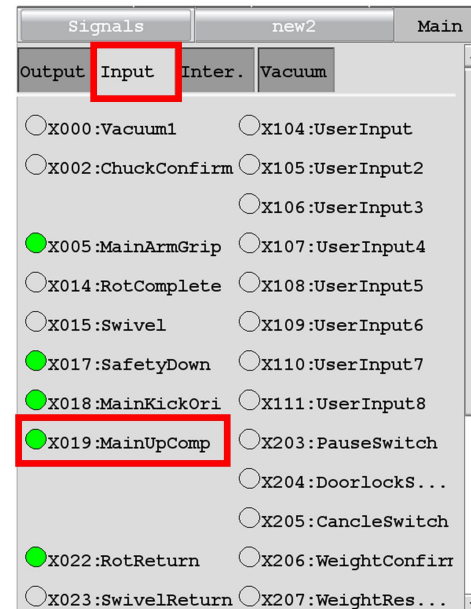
Signals | new2 | Main

Output | Input | Inter. | Vacuum

X000:Vacuum1
X002:ChuckConfirm
X005:MainArmGrip
X014:RotComplete
X015:Swivel
X017:SafetyDown
X018:MainKickOri
X019:MainUpComp
X022:RotReturn
X023:SwivelReturn

X104:UserInput
X105:UserInput2
X106:UserInput3
X107:UserInput4
X108:UserInput5
X109:UserInput6
X110:UserInput7
X111:UserInput8
X203:PauseSwitch
X204:DoorlocksS...
X205:CancleSwitch
X206:WeightConfirm
X207:WeightRes...